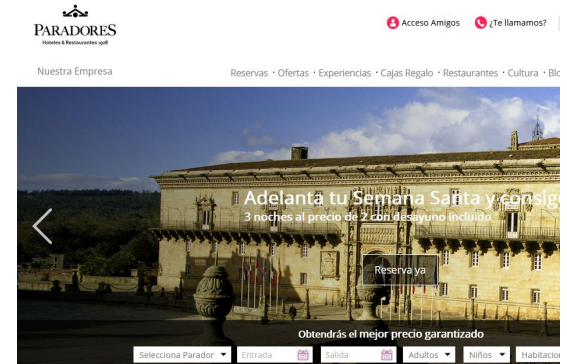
PARADORES
Hoteles & Restaurantes 1928

Acceso Amigos
¿Te llamamos?

Nuestra Empresa

Reservas · Ofertas · Experiencias · Cajas Regalo · Restaurantes · Cultura · Blo

Adelanta tu Semana Santa y consig
3 noches al precio de 2 con desayuno incluido

Reserva ya

Obtendrás el mejor precio garantizado

Selecciona Parador
Entrada
Salida
Adultos
Niños
Habitacio